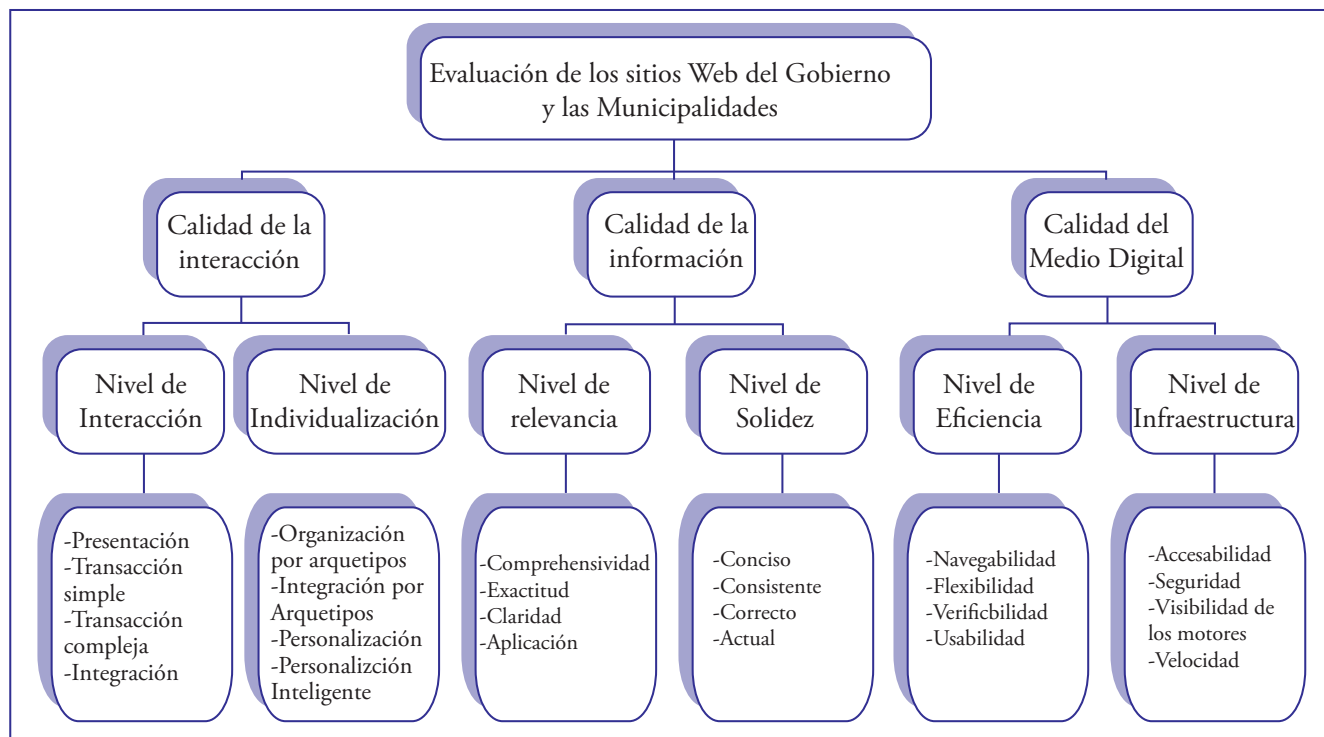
Evaluación de los sitios Web del Gobierno y las Municipalidades

Calidad de la interacción

Calidad de la información

Calidad del Medio Digital

Nivel de Interacción

Nivel de Individualización

Nivel de relevancia

Nivel de Solidez

Nivel de Eficiencia

Nivel de Infraestructura

-Presentación
-Transacción simple
-Transacción compleja
-Integración

-Organización por arquetipos
-Integración por Arquetipos
-Personalización
-Personalizción Inteligente

-Comprehensividad
-Exactitud
-Claridad
-Aplicación

-Conciso
-Consistente
-Correcto
-Actual

-Navegabilidad
-Flexibilidad
-Verificbilidad
-Usabilidad

-Accesabilidad
-Seguridad
-Visibilidad de los motores
-Velocidad